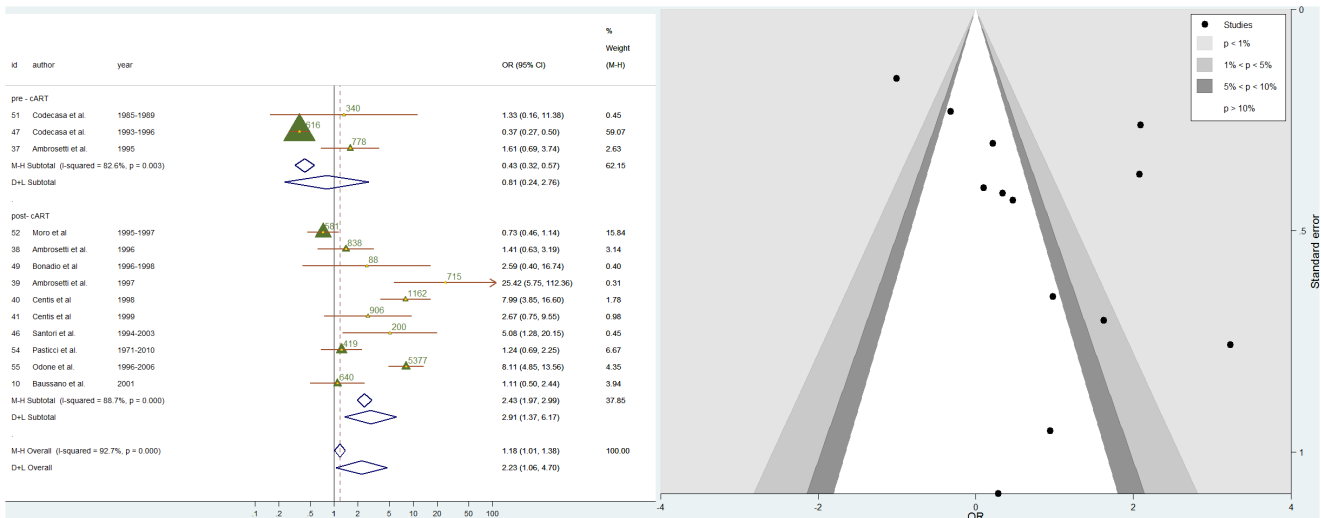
| id | author | year | OR (95% CI) | % Weight (M-H) |
|---|---|---|---|---|
| pre - cART | | | | |
| 51 | Codecasa et al. | 1985-1989 | 1.33 (0.16, 11.38) | 0.45 |
| 47 | Codecasa et al. | 1993-1996 | 0.37 (0.27, 0.50) | 59.07 |
| 37 | Ambrosetti et al. | 1995 | 1.61 (0.69, 3.74) | 2.63 |
| M-H Subtotal (I-squared = 82.6%, p = 0.003) | | | 0.43 (0.32, 0.57) | 62.15 |
| D+L Subtotal | | | 0.81 (0.24, 2.76) | |
| . | | | | |
| post- cART | | | | |
| 52 | Moro et al | 1995-1997 | 0.73 (0.46, 1.14) | 15.84 |
| 38 | Ambrosetti et al. | 1996 | 1.41 (0.63, 3.19) | 3.14 |
| 49 | Bonadio et al | 1996-1998 | 2.59 (0.40, 16.74) | 0.40 |
| 39 | Ambrosetti et al. | 1997 | 25.42 (5.75, 112.36) | 0.31 |
| 40 | Centis et al | 1998 | 7.99 (3.85, 16.60) | 1.78 |
| 41 | Centis et al | 1999 | 2.67 (0.75, 9.55) | 0.98 |
| 46 | Santori et al. | 1994-2003 | 5.08 (1.28, 20.15) | 0.45 |
| 54 | Pasticci et al. | 1971-2010 | 1.24 (0.69, 2.25) | 6.67 |
| 55 | Odone et al. | 1996-2006 | 8.11 (4.85, 13.56) | 4.35 |
| 10 | Baussano et al. | 2001 | 1.11 (0.50, 2.44) | 3.94 |
| M-H Subtotal (I-squared = 88.7%, p = 0.000) | | | 2.43 (1.97, 2.99) | 37.85 |
| D+L Subtotal | | | 2.91 (1.37, 6.17) | |
| . | | | | |
| M-H Overall (I-squared = 92.7%, p = 0.000) | | | 1.18 (1.01, 1.38) | 100.00 |
| D+L Overall | | | 2.23 (1.06, 4.70) | |

340 816 778 581 838 88 715 1162 906 200 419 5377 640

.1 .2 .5 1 2 5 10 20 50 100

Studies
p < 1%
1% < p < 5%
5% < p < 10%
p > 10%

Standard error
0 .5 1

-4 -2 0 2 4
OR